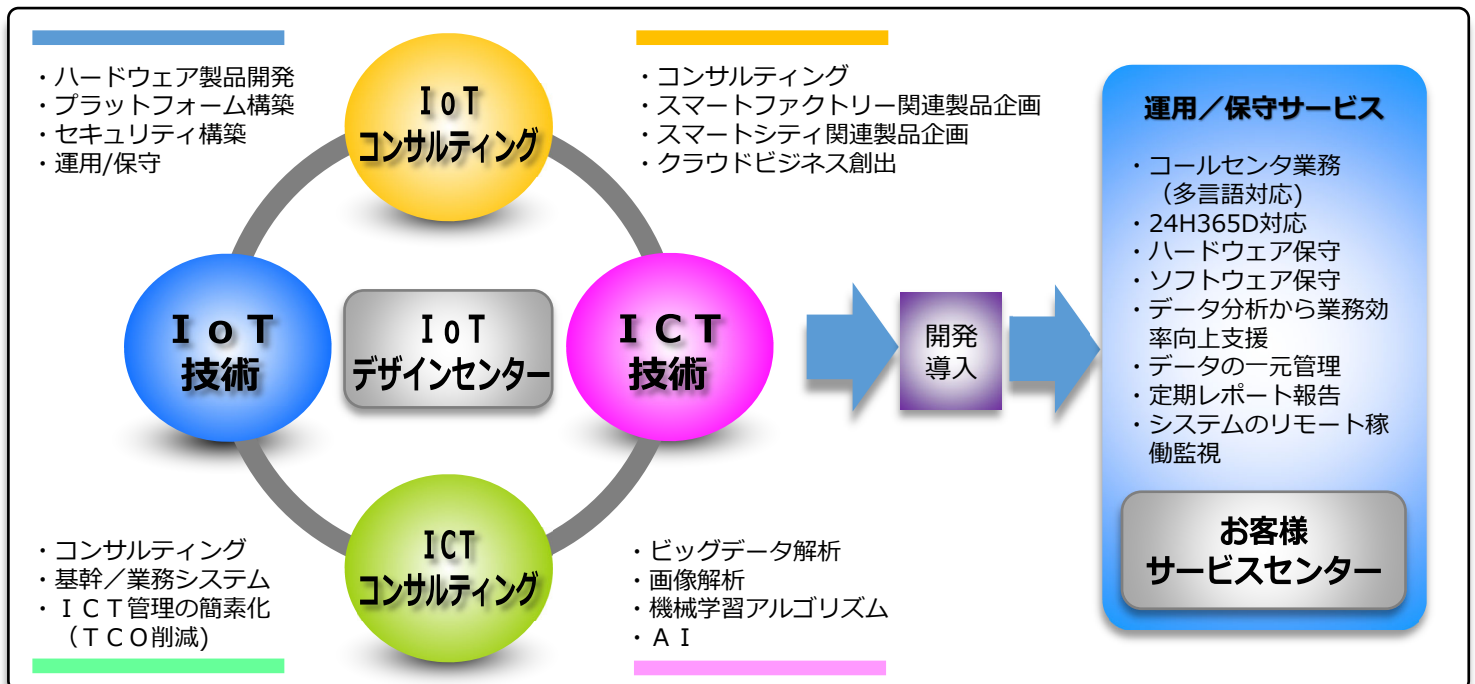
・ハードウェア製品開発
・プラットフォーム構築
・セキュリティ構築
・運用/保守

IoT
コンサルティング

・コンサルティング
・スマートファクトリー関連製品企画
・スマートシティ関連製品企画
・クラウドビジネス創出

IoT
技術

IoT
デザインセンター

ICT
技術

開発
導入

運用／保守サービス

・コールセンタ業務
（多言語対応）
・24H365D対応
・ハードウェア保守
・ソフトウェア保守
・データ分析から業務効率向上支援
・データの一元管理
・定期レポート報告
・システムのリモート稼働監視

お客様
サービスセンター

ICT
コンサルティング

・コンサルティング
・基幹／業務システム
・ICT管理の簡素化
（TCO削減）

・ビッグデータ解析
・画像解析
・機械学習アルゴリズム
・AI